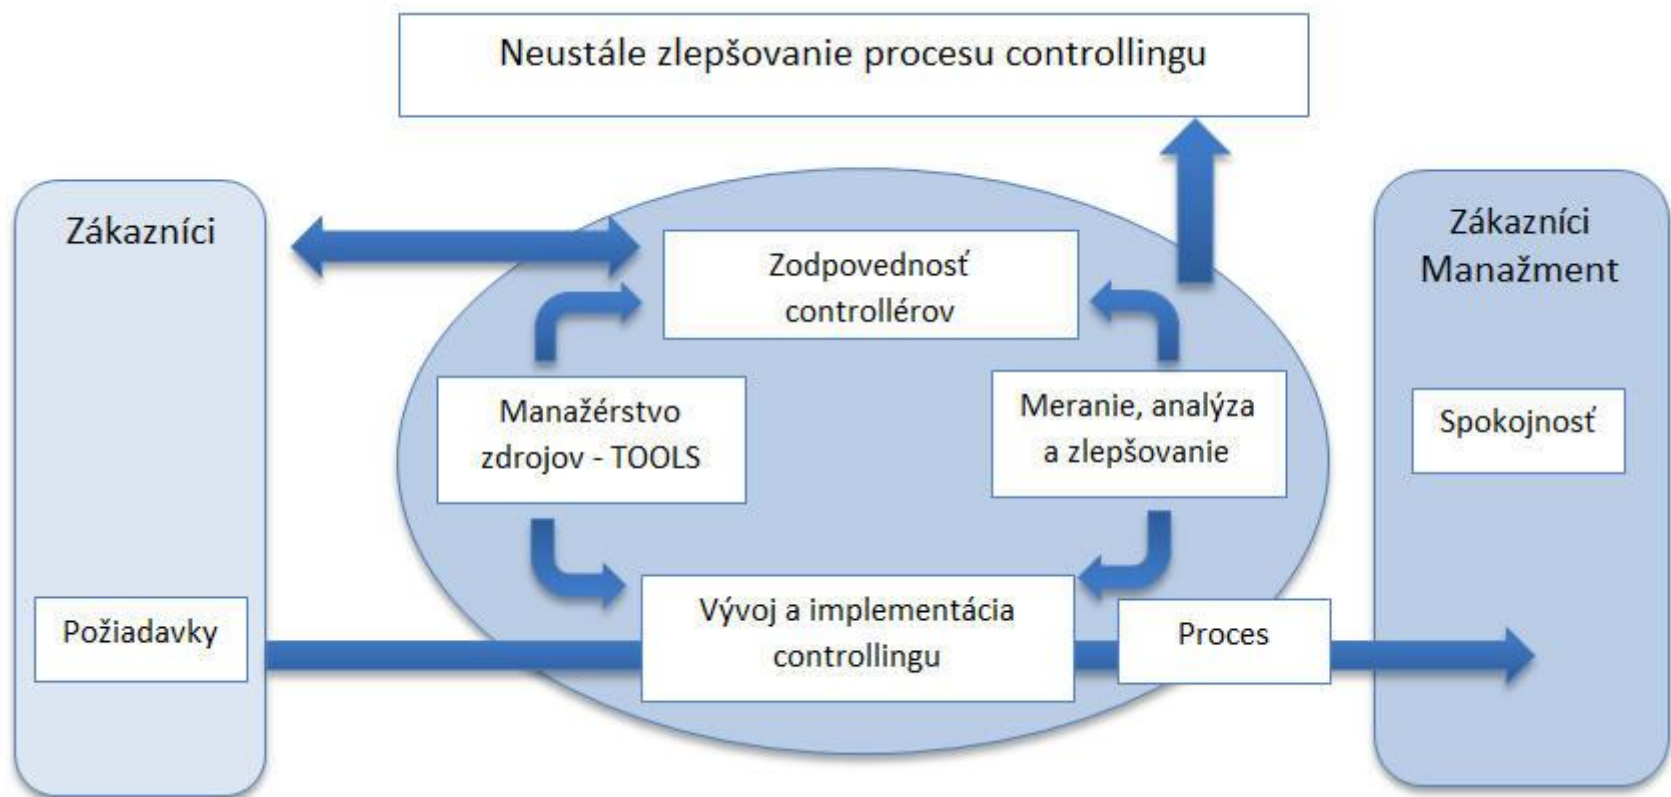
Neustále zlepšovanie procesu controllingu

Zákazníci

Zodpovednosť controllérov

Zákazníci Manažment

Manažérstvo zdrojov - TOOLS

Meranie, analýza a zlepšovanie

Spokojnosť

Požiadavky

Vývoj a implementácia controllingu

Proces